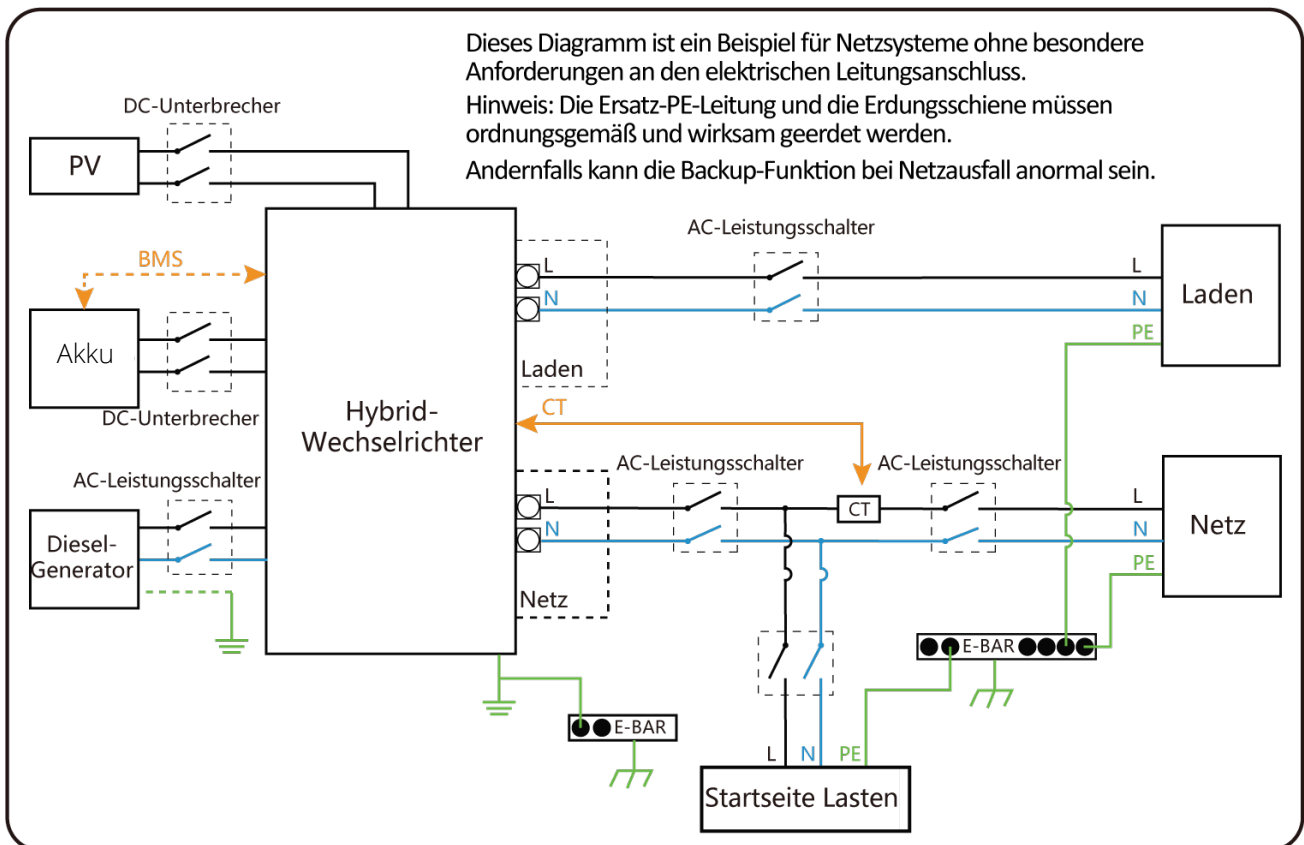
Dieses Diagramm ist ein Beispiel für Netzsysteme ohne besondere Anforderungen an den elektrischen Leitungsanschluss.
Hinweis: Die Ersatz-PE-Leitung und die Erdungsschiene müssen ordnungsgemäß und wirksam geerdet werden.
Andernfalls kann die Backup-Funktion bei Netzausfall anormal sein.

DC-Unterbrecher
PV
BMS
Akku
DC-Unterbrecher
AC-Leistungsschalter
Diesel-Generator
Hybrid-Wechselrichter
L
N
Laden
AC-Leistungsschalter
L
N
PE
Laden
CT
L
N
Netz
AC-Leistungsschalter
CT
AC-Leistungsschalter
L
N
PE
Netz
E-BAR
E-BAR
L
N
PE
Startseite Lasten